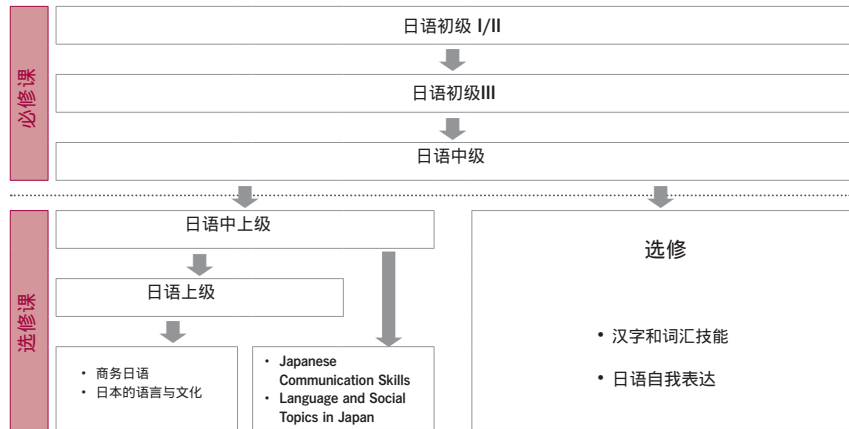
必修课

日语初级 I/II

日语初级III

日语中级

选修课

日语中上级

日语上级

• 商务日语
• 日本的语言与文化

• Japanese Communication Skills
• Language and Social Topics in Japan

选修

• 汉字和词汇技能

• 日语自我表达